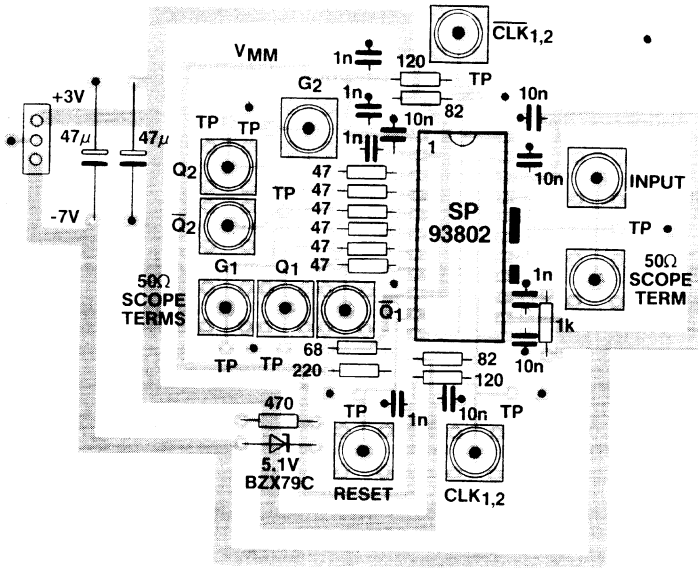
$\overline{CLK}_{1,2}$

$V_{MM}$

1n

120

TP

1n

82

10n

10n

G2

+3V

47$\mu$

47$\mu$

TP

TP

1n

1

$Q_2$

10n

INPUT

TP

47

47

$\overline{Q}_2$

47

47

SP

93802

TP

-7V

47

47

50Ω SCOPE TERM

G1

Q1

1n

50Ω SCOPE TERMS

$\overline{Q}_1$

1k

TP

TP

68

220

82

10n

120

470

TP

1n

10n

TP

5.1V

BZX79C

RESET

CLK$_{1,2}$